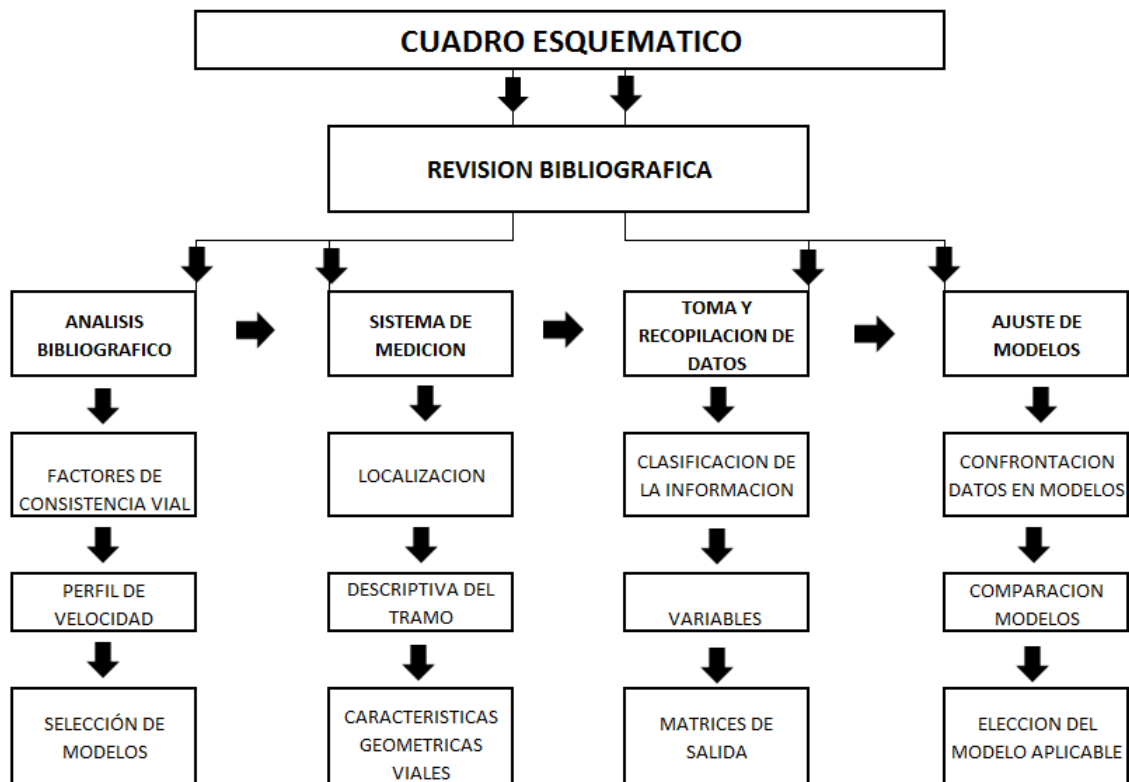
CUADRO ESQUEMATICO

REVISION BIBLIOGRAFICA

ANALISIS BIBLIOGRAFICO

FACTORES DE CONSISTENCIA VIAL

PERFIL DE VELOCIDAD

SELECCIÓN DE MODELOS

SISTEMA DE MEDICION

LOCALIZACION

DESCRIPTIVA DEL TRAMO

CARACTERISTICAS GEOMETRICAS VIALES

TOMA Y RECOPILACION DE DATOS

CLASIFICACION DE LA INFORMACION

VARIABLES

MATRICES DE SALIDA

AJUSTE DE MODELOS

CONFRONTACION DATOS EN MODELOS

COMPARACION MODELOS

ELECCION DEL MODELO APLICABLE